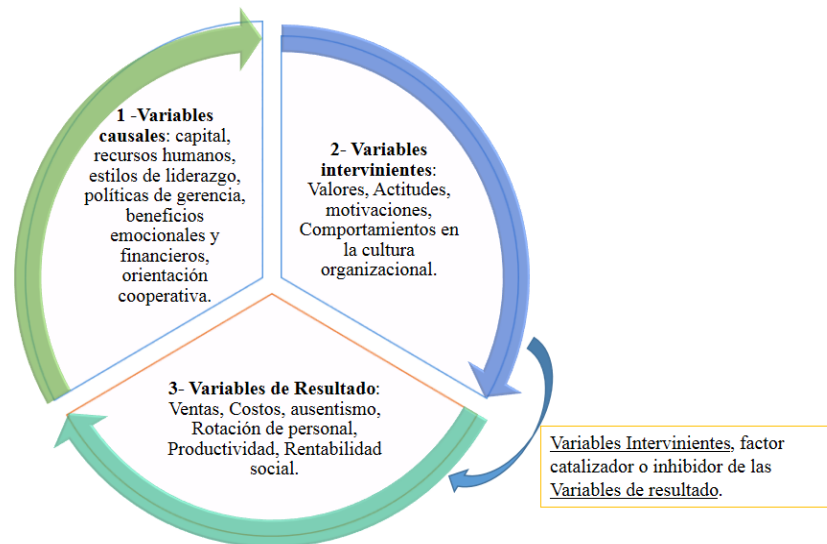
1 -Variables causales: capital, recursos humanos, estilos de liderazgo, políticas de gerencia, beneficios emocionales y financieros, orientación cooperativa.

2- Variables intervinientes: Valores, Actitudes, motivaciones, Comportamientos en la cultura organizacional.

3- Variables de Resultado: Ventas, Costos, ausentismo, Rotación de personal, Productividad, Rentabilidad social.

Variables Intervinientes, factor catalizador o inhibidor de las Variables de resultado.